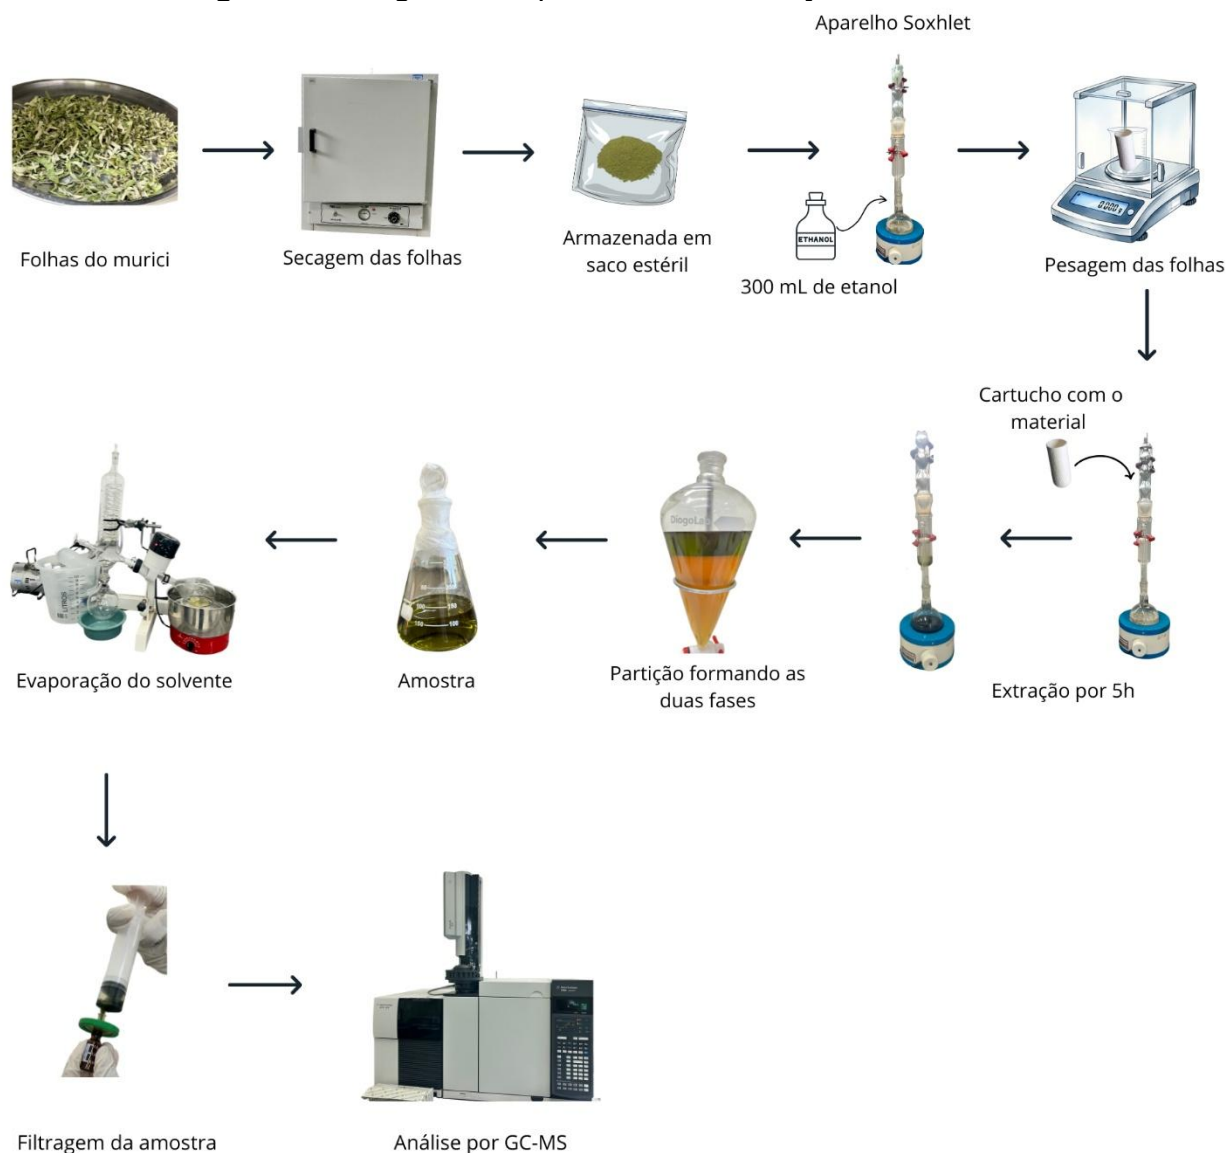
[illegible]

Aparelho Soxhlet

Folhas do murici

Secagem das folhas

Armazenada em saco estéril

ETHANOL

300 mL de etanol

Pesagem das folhas

Cartucho com o material

Evaporação do solvente

Amostra

DiogoLa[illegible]

Partição formando as duas fases

Extração por 5h

Filtragem da amostra

Análise por GC-MS